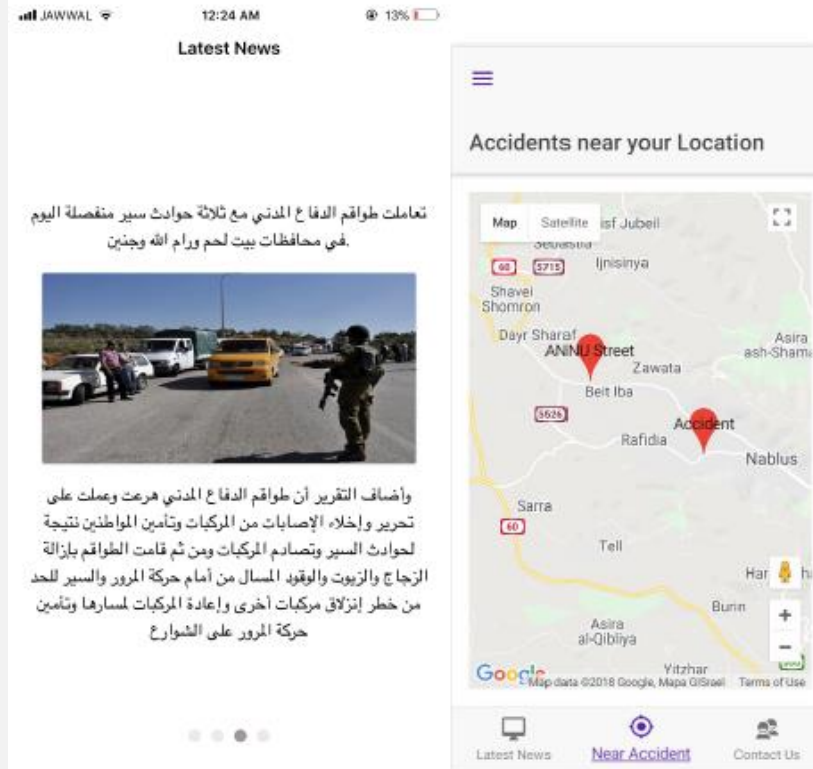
JAWWAL 12:24 AM 13%

Latest News

تعاملت طواقم الدفاع المدني مع ثلاثة حوادث سير منفصلة اليوم .في محافظات بيت لحم ورام الله وجنين

وأضاف التقرير أن طواقم الدفاع المدني هرعت وعملت على تحرير وإخلاء الإصابات من المركبات وتأمين المواطنين نتيجة لحوادث السير وتصادم المركبات ومن ثم قامت الطواقم بإزالة الزجاج والزيوت والوقود المسال من أمام حركة المرور والسير للحد من خطر إنزلاق مركبات أخرى وإعادة المركبات لمسارها وتأمين حركة المرور على الشوارع

Accidents near your Location

Map Satellite

Jubeil
Sebastia
60 5715 Ijnisinya
Shavei Shomron
Dayr Sharaf
ANNU Street
Zawata
Asira ash-Shama
Beit Iba
5626
Accident
Rafidia
Nablus
Sarra
60
Tell
Har
Burin
Asira al-Qibliya
Yitzhar
Google Map data ©2018 Google, Mapa GISrael Terms of Use

Latest News Near Accident Contact Us